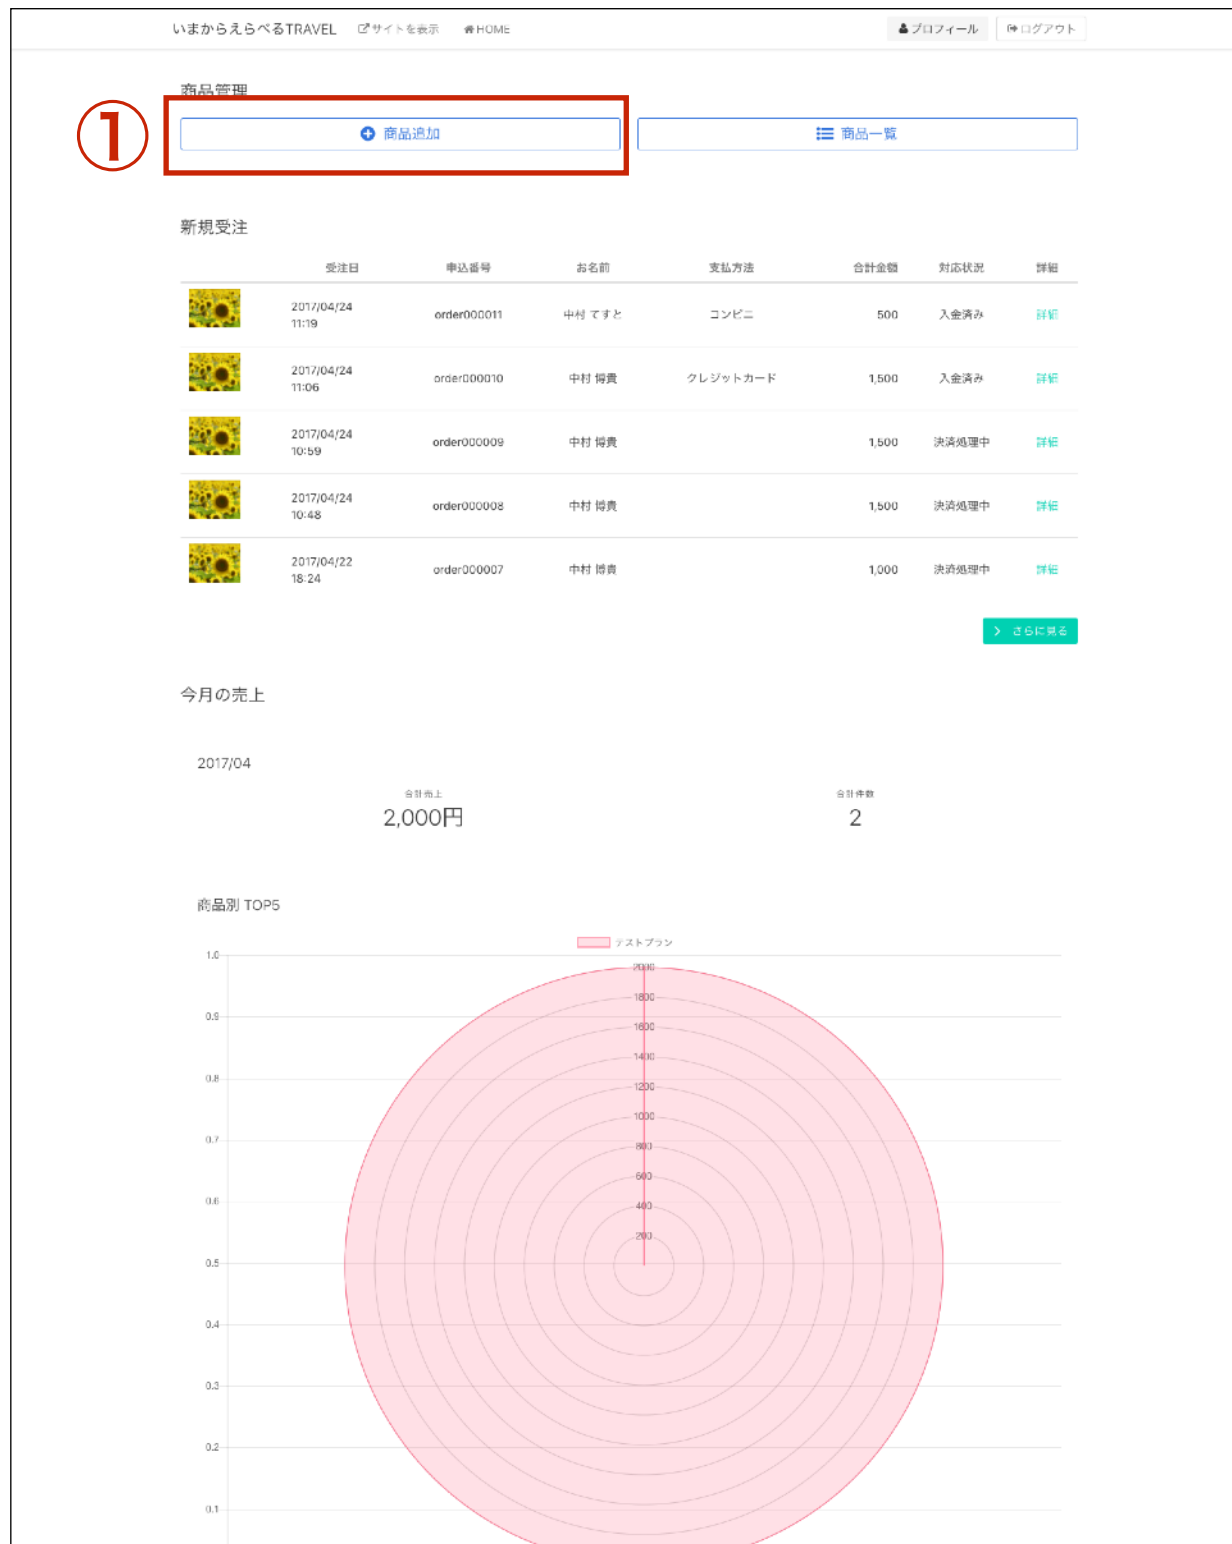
いまからえらべるTRAVEL サイトを表示 HOME

プロフィール ログアウト

商品管理

①

商品追加

商品一覧

新規受注

| | 受注日 | 申込番号 | お名前 | 支払方法 | 合計金額 | 対応状況 | 詳細 |
|---|---|---|---|---|---|---|---|
| | 2017/04/24 11:19 | order000011 | 中村 てすと | コンビニ | 500 | 入金済み | 詳細 |
| | 2017/04/24 11:06 | order000010 | 中村 博貴 | クレジットカード | 1,500 | 入金済み | 詳細 |
| | 2017/04/24 10:59 | order000009 | 中村 博貴 | | 1,500 | 決済処理中 | 詳細 |
| | 2017/04/24 10:48 | order000008 | 中村 博貴 | | 1,500 | 決済処理中 | 詳細 |
| | 2017/04/22 18:24 | order000007 | 中村 博貴 | | 1,000 | 決済処理中 | 詳細 |

さらに見る

今月の売上

2017/04

合計売上
2,000円

合計件数
2

商品別 TOP5

テストプラン

1.0
0.9
0.8
0.7
0.6
0.5
0.4
0.3
0.2
0.1

2000
1800
1600
1400
1200
1000
800
600
400
200